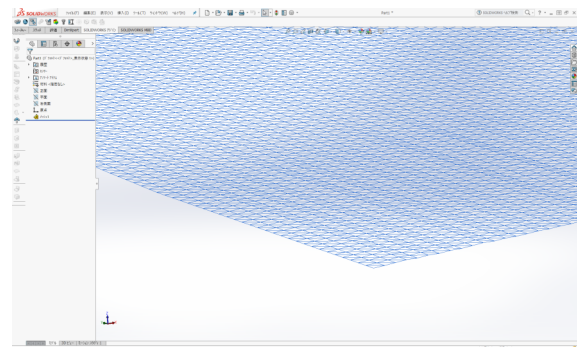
SOLIDWORKS ファイル(F) 編集(E) 表示(V) 挿入(I) ツール(T) ウィンドウ(W) ヘルプ(H)

Part1 *

SOLIDWORKS ヘルプ検索

フィーチャー スケッチ 評価 DimXpert SOLIDWORKS アドイン SOLIDWORKS MBD

Part1 (デフォルト<<デフォルト>_表示状態 1>)

履歴

センサー

アノテーション

材料 <指定なし>

正面

平面

右側面

原点

メッシュ

モデル